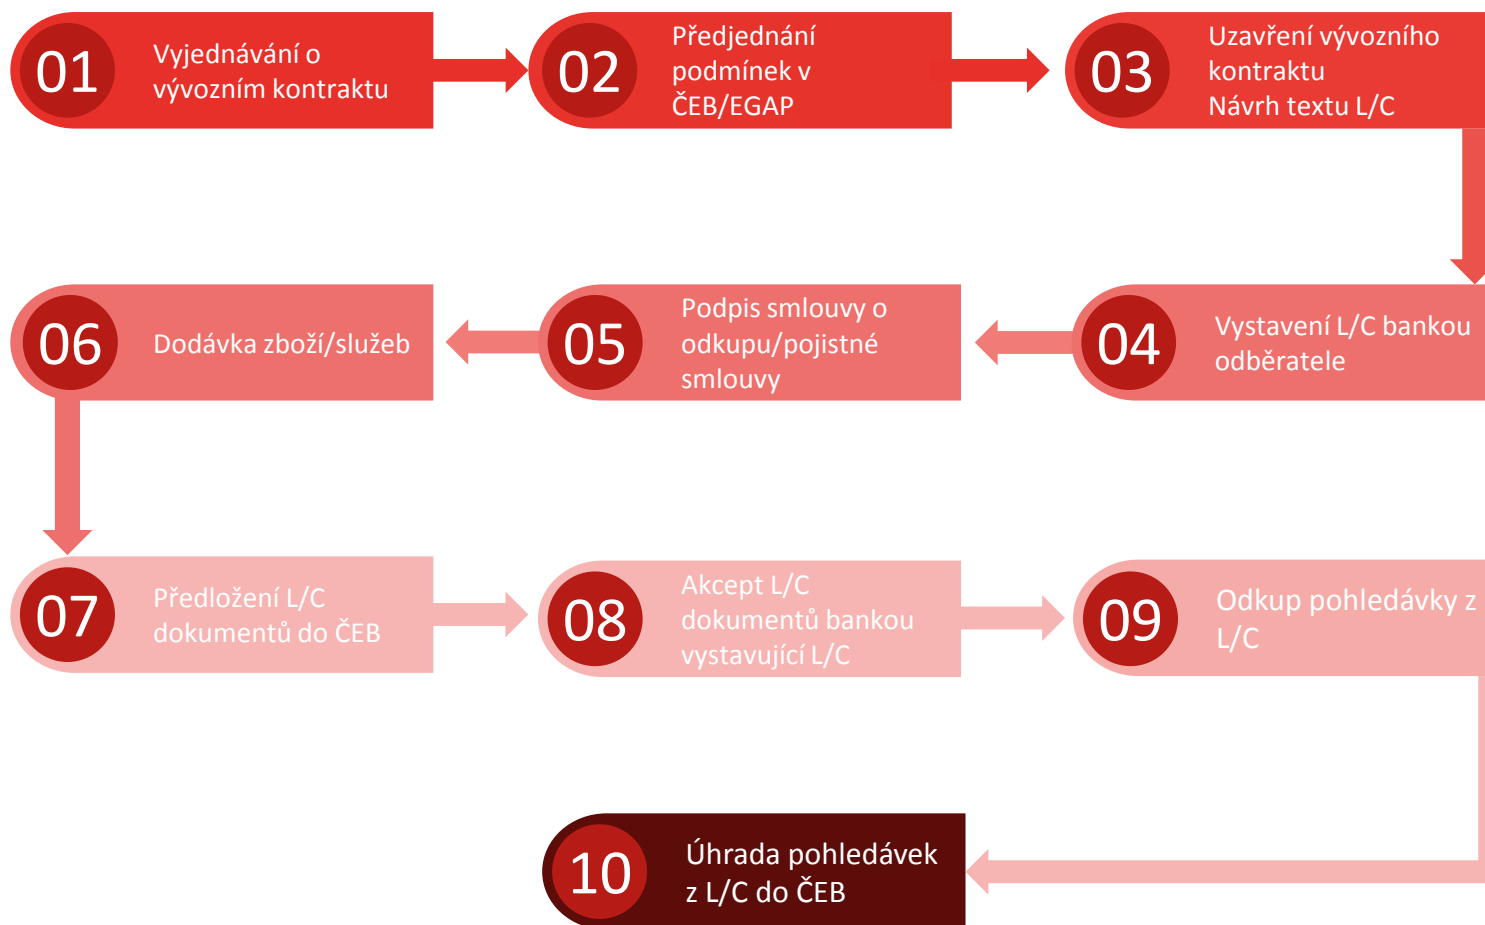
01 Vyjednávání o vývozním kontraktu

02 Předjednání podmínek v ČEB/EGAP

03 Uzavření vývozního kontraktu Návrh textu L/C

04 Vystavení L/C bankou odběratele

05 Podpis smlouvy o odkupu/pojistné smlouvy

06 Dodávka zboží/služeb

07 Předložení L/C dokumentů do ČEB

08 Akcept L/C dokumentů bankou vystavující L/C

09 Odkup pohledávky z L/C

10 Úhrada pohledávek z L/C do ČEB